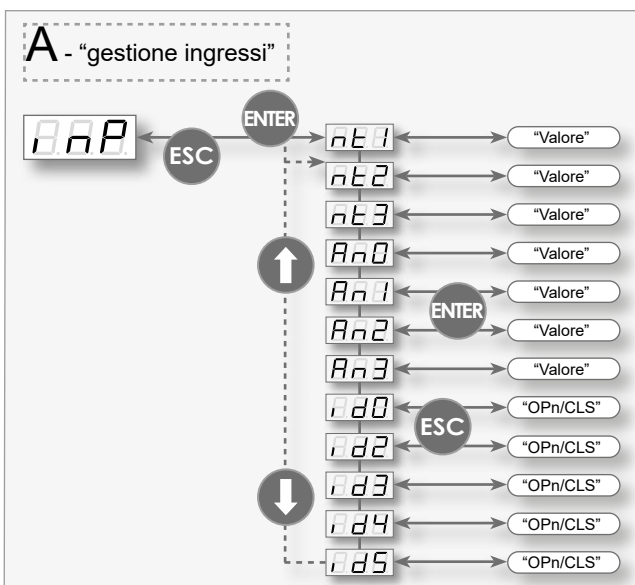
A - “gestione ingressi”

inP

ENTER

ESC

nt1
nt2
nt3
An0
An1
An2
An3
id0
id2
id3
id4
id5

ENTER

ESC

“Valore”
“Valore”
“Valore”
“Valore”
“Valore”
“Valore”
“Valore”
“OPn/CLS”
“OPn/CLS”
“OPn/CLS”
“OPn/CLS”
“OPn/CLS”